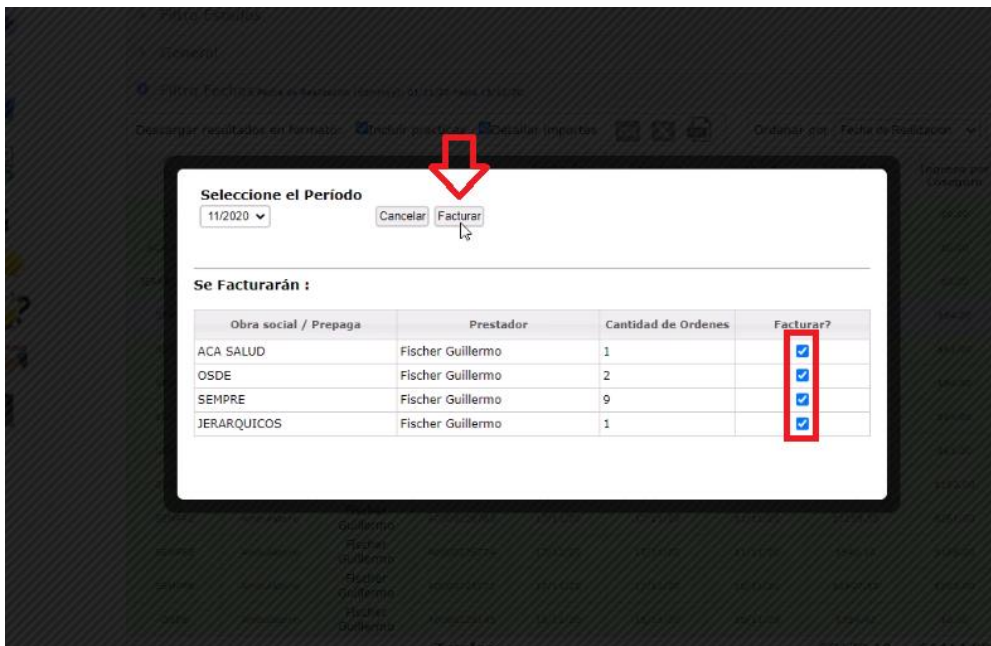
Seleccione el Período

11/2020

Cancelar Facturar

Se Facturarán :

| Obra social / Prepaga | Prestador | Cantidad de Ordenes | Facturar? |
|---|---|---|---|
| ACA SALUD | Fischer Guillermo | 1 | ☑ |
| OSDE | Fischer Guillermo | 2 | ☑ |
| SEMPRE | Fischer Guillermo | 9 | ☑ |
| JERARQUICOS | Fischer Guillermo | 1 | ☑ |